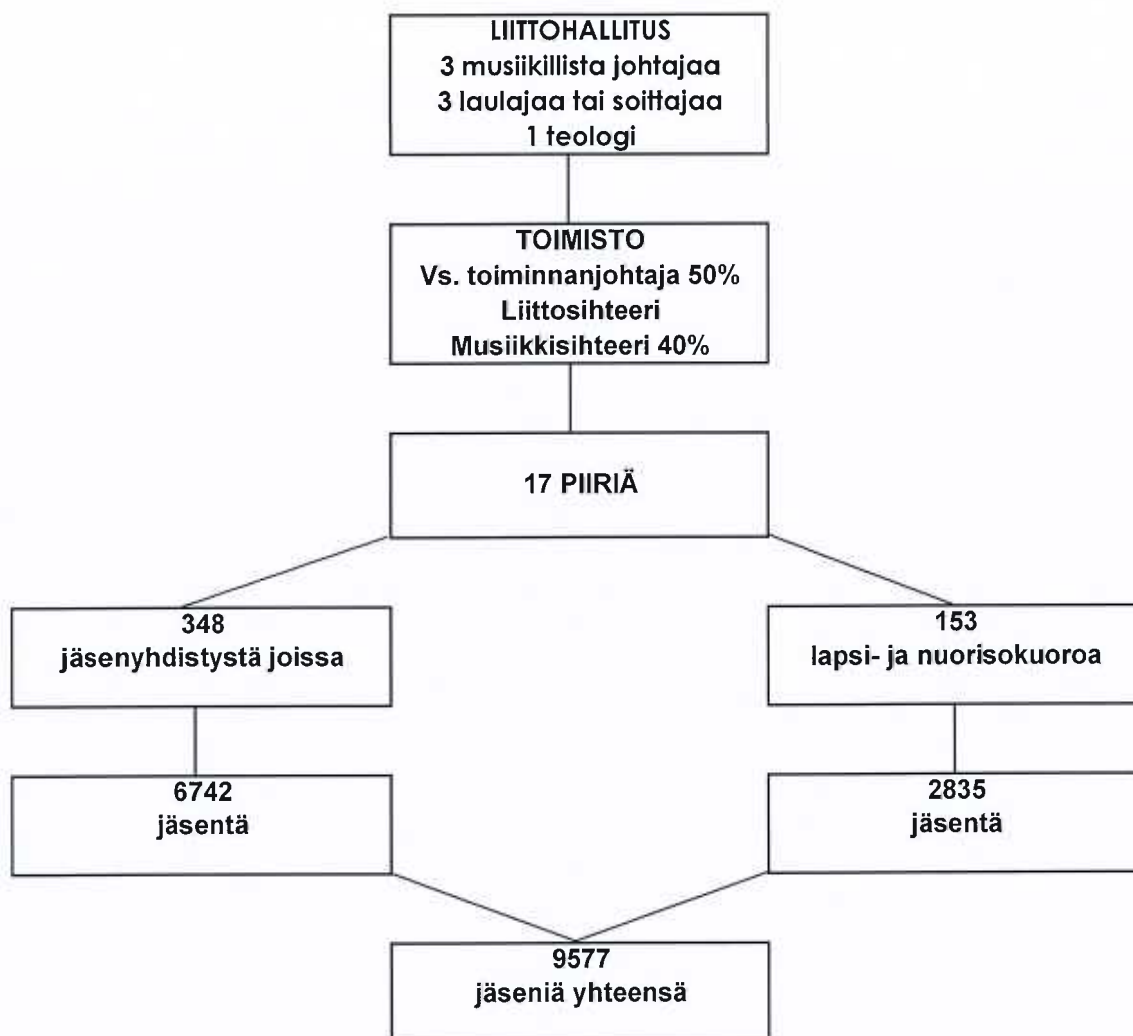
LIITTOHALLITUS
3 musiikillista johtajaa
3 laulajaa tai soittajaa
1 teologi

TOIMISTO
Vs. toiminnanjohtaja 50%
Liittosihteeri
Musiikkisihteeri 40%

17 PIIRIÄ

348
jäsenyhdistystä joissa

153
lapsi- ja nuorisokuoroa

6742
jäsentä

2835
jäsentä

9577
jäseniä yhteensä